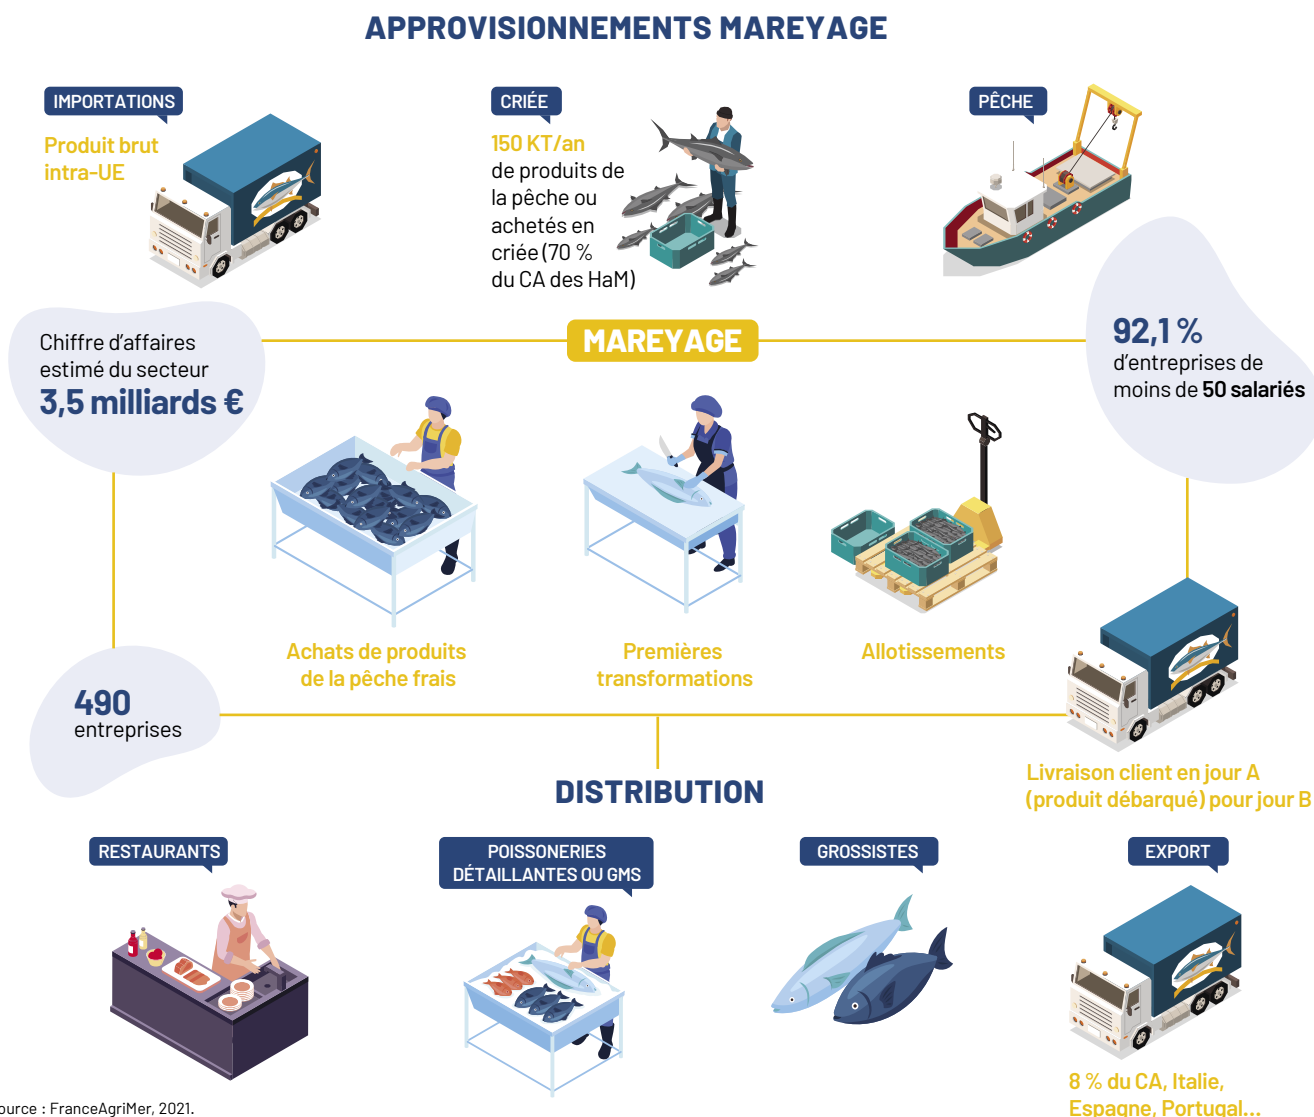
APPROVISIONNEMENTS MAREYAGE

IMPORTATIONS

Produit brut intra-UE

CRIÉE

150 KT/an de produits de la pêche ou achetés en criée (70 % du CA des HaM)

PÊCHE

Chiffre d'affaires estimé du secteur 3,5 milliards €

MAREYAGE

92,1 % d'entreprises de moins de 50 salariés

Achats de produits de la pêche frais

Premières transformations

Allotissements

490 entreprises

Livraison client en jour A (produit débarqué) pour jour B

DISTRIBUTION

RESTAURANTS

POISSONERIES DÉTAILLANTES OU GMS

GROSSISTES

EXPORT

8 % du CA, Italie, Espagne, Portugal...

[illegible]ource : FranceAgriMer, 2021.